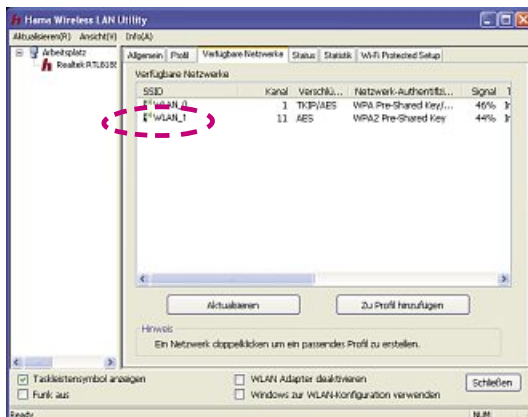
Hama Wireless LAN Utility

Aktualisieren(R) Ansicht(V) Info(A)

Arbeitsplatz
Realtek RTL8187

Allgemein | Profil | Verfügbare Netzwerke | Status | Statistik | Wi-Fi Protected Setup

Verfügbare Netzwerke

| SSID | Kanal | Verschlü... | Netzwerk-Authentifizi... | Signal | T |
|---|---|---|---|---|---|
| WLAN_0 | 1 | TKIP/AES | WPA Pre-Shared Key/... | 46% | I |
| WLAN_1 | 11 | AES | WPA2 Pre-Shared Key | 44% | I |

Aktualisieren | Zu Profil hinzufügen

Hinweis
Ein Netzwerk doppelklicken um ein passendes Profil zu erstellen.

Taskleistensymbol anzeigen
Funk aus
WLAN Adapter deaktivieren
Windows zur WLAN-Konfiguration verwenden
Schließen

Ready
NUM